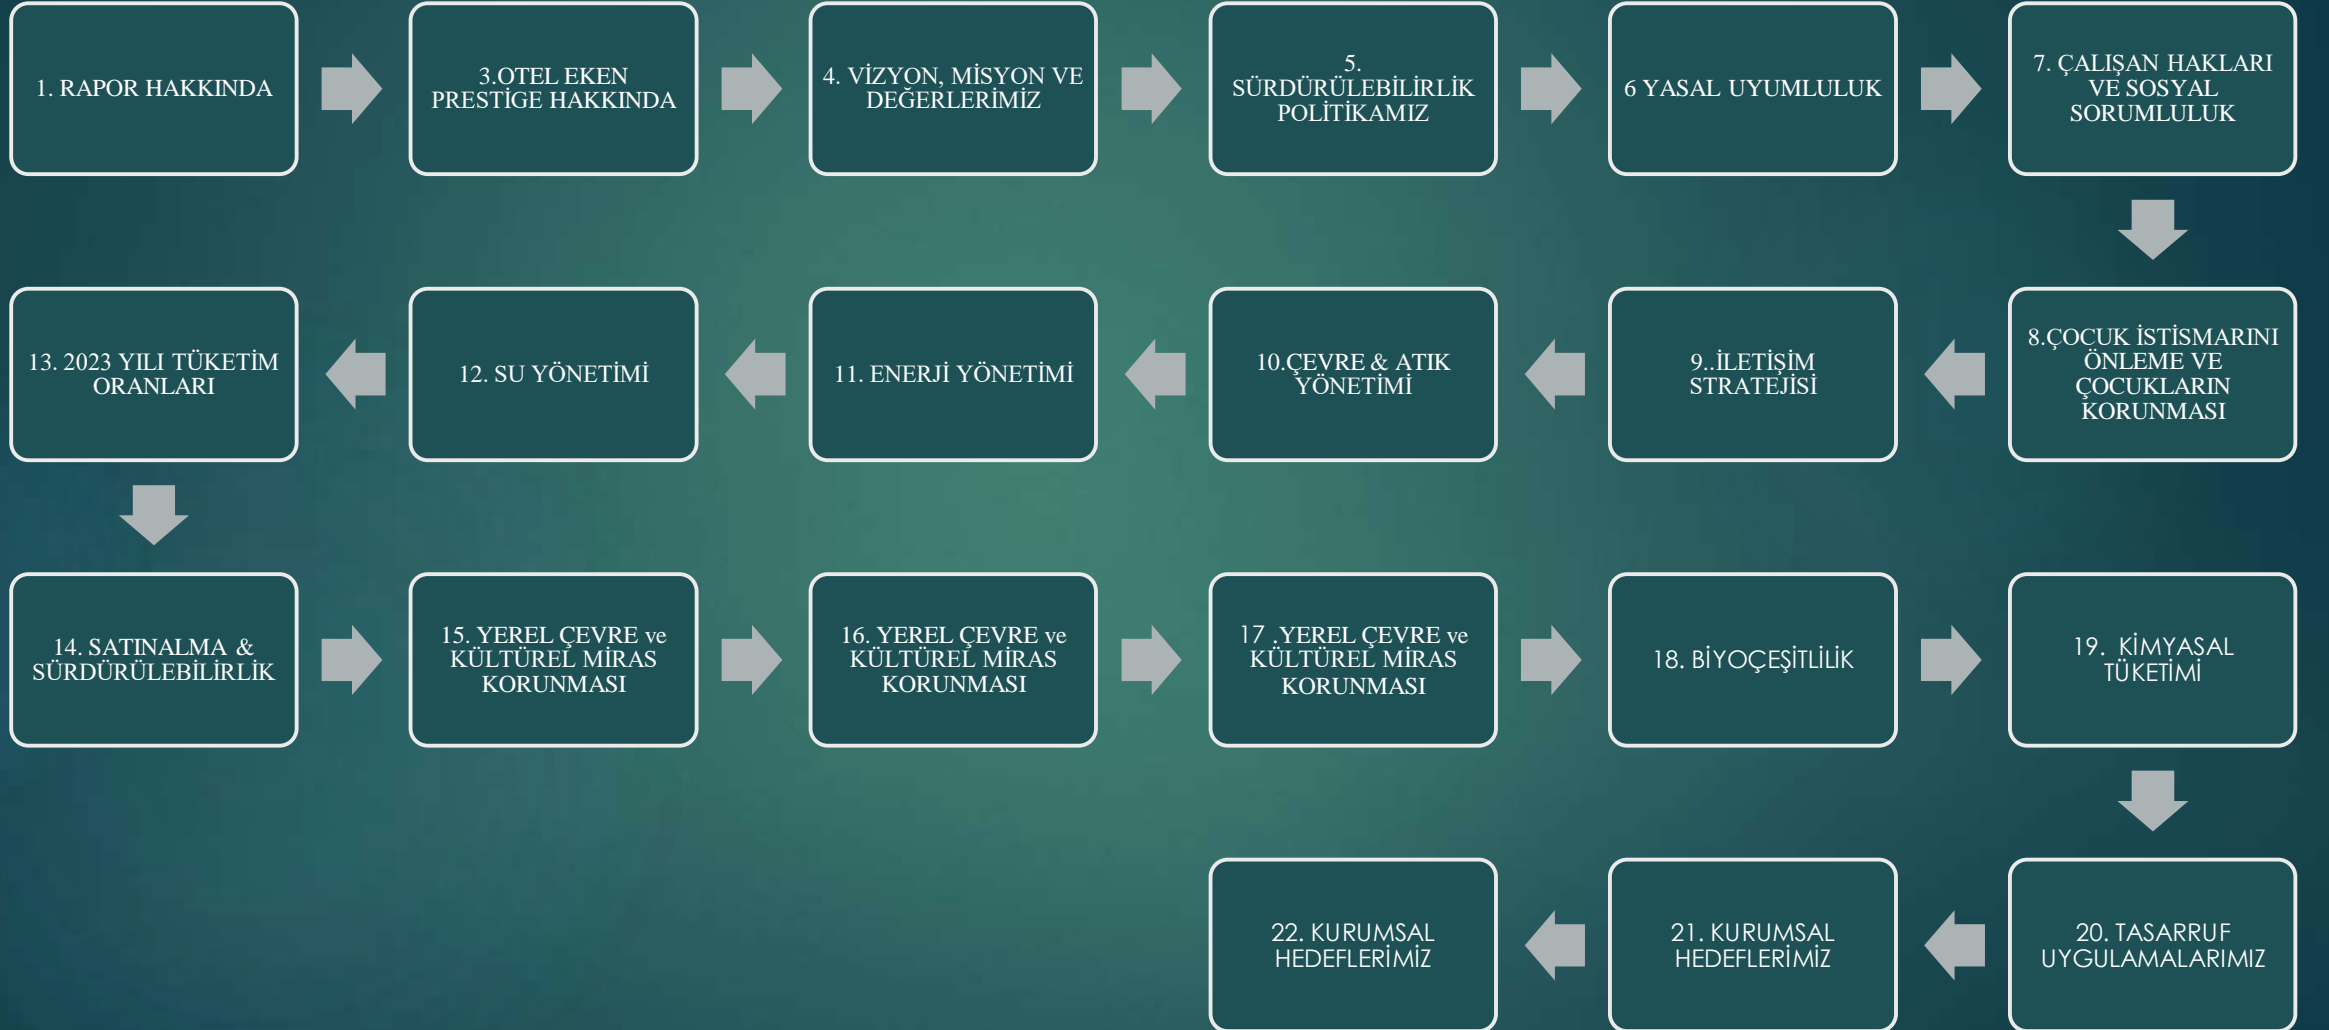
1. RAPOR HAKKINDA

3.OTEL EKEN PRESTİGE HAKKINDA

4. VİZYON, MİSYON VE DEĞERLERİMİZ

5. SÜRDÜRÜLEBİLİRLİK POLİTİKAMIZ

6 YASAL UYUMLULUK

7. ÇALIŞAN HAKLARI VE SOSYAL SORUMLULUK

8.ÇOCUK İSTİSMARINI ÖNLEME VE ÇOCUKLARIN KORUNMASI

9..İLETİŞİM STRATEJİSİ

10.ÇEVRE & ATIK YÖNETİMİ

11. ENERJİ YÖNETİMİ

12. SU YÖNETİMİ

13. 2023 YILI TÜKETİM ORANLARI

14. SATINALMA & SÜRDÜRÜLEBİLİRLİK

15. YEREL ÇEVRE ve KÜLTÜREL MİRAS KORUNMASI

16. YEREL ÇEVRE ve KÜLTÜREL MİRAS KORUNMASI

17 .YEREL ÇEVRE ve KÜLTÜREL MİRAS KORUNMASI

18. BİYOÇEŞİTLİLİK

19. KİMYASAL TÜKETİMİ

20. TASARRUF UYGULAMALARIMIZ

21. KURUMSAL HEDEFLERİMİZ

22. KURUMSAL HEDEFLERİMİZ